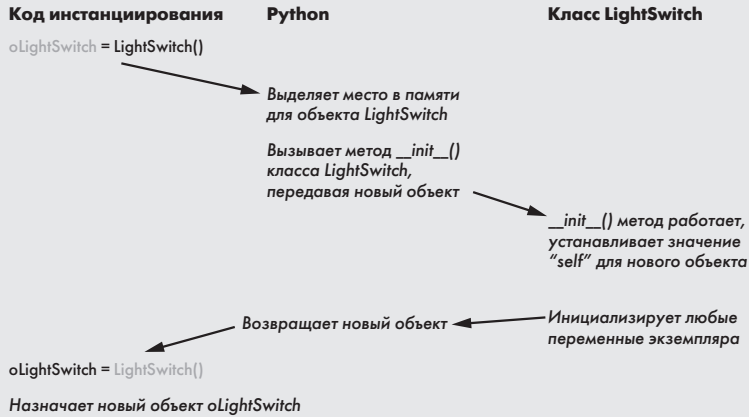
Код инстанциирования

Python

Класс LightSwitch

oLightSwitch = LightSwitch()

Выделяет место в памяти для объекта LightSwitch

Вызывает метод __init__() класса LightSwitch, передавая новый объект

__init__() метод работает, устанавливает значение "self" для нового объекта

Возвращает новый объект

Инициализирует любые переменные экземпляра

oLightSwitch = LightSwitch()

Назначает новый объект oLightSwitch